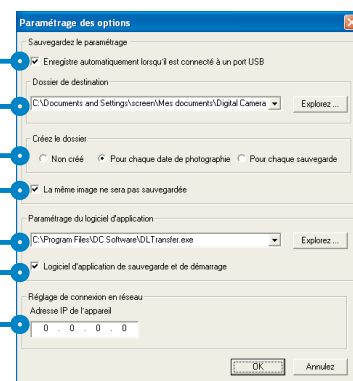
Paramétrage des options

Sauvegardez le paramétrage

Enregistre automatiquement lorsqu'il est connecté à un port USB

Dossier de destination

C:\Documents and Settings\screen\Mes documents\Digital Camera

Explorez ...

Créez le dossier

Non créé

Pour chaque date de photographie

Pour chaque sauvegarde

La même image ne sera pas sauvegardée

Paramétrage du logiciel d'application

C:\Program Files\DC Software\DLTransfer.exe

Explorez ...

Logiciel d'application de sauvegarde et de démarrage

Réglage de connexion en réseau

Adresse IP de l'appareil

0 . 0 . 0 . 0

OK

Annulez